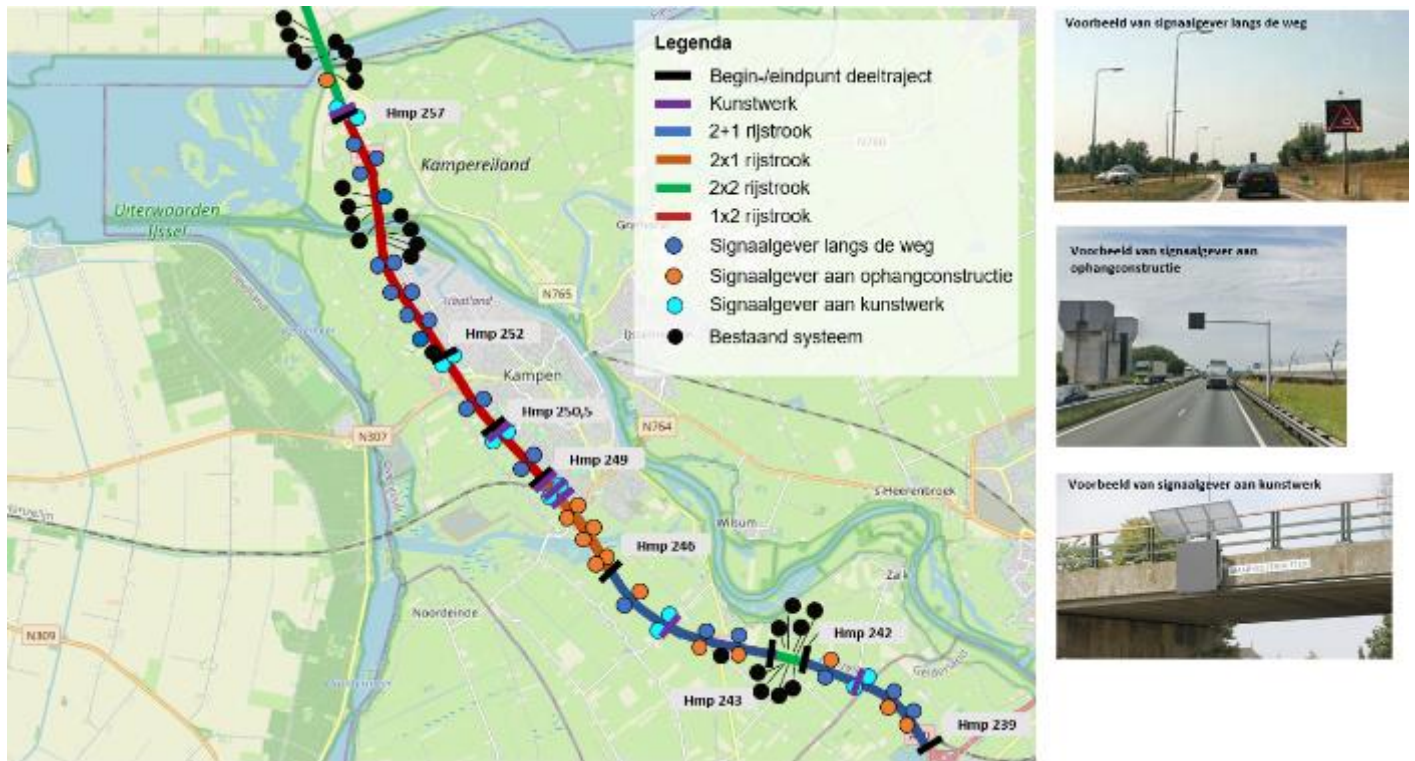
Legenda
Begin-/eindpunt deeltraject
Kunstwerk
2+1 rijstrook
2x1 rijstrook
2x2 rijstrook
1x2 rijstrook
Signaalgever langs de weg
Signaalgever aan ophangconstructie
Signaalgever aan kunstwerk
Bestaand systeem

Hmp 257
Kampereiland
Uiterwaarden IJssel
N765
Hmp 252
Kampen
Hmp 250,5
N307
N764
Hmp 249
's-Heerenbroek
Wilsum
Hmp 246
Zalk
Noordeinde
N309
Hmp 242
Hmp 243
Hmp 239

Voorbeeld van signaalgever langs de weg

Voorbeeld van signaalgever aan ophangconstructie

Voorbeeld van signaalgever aan kunstwerk